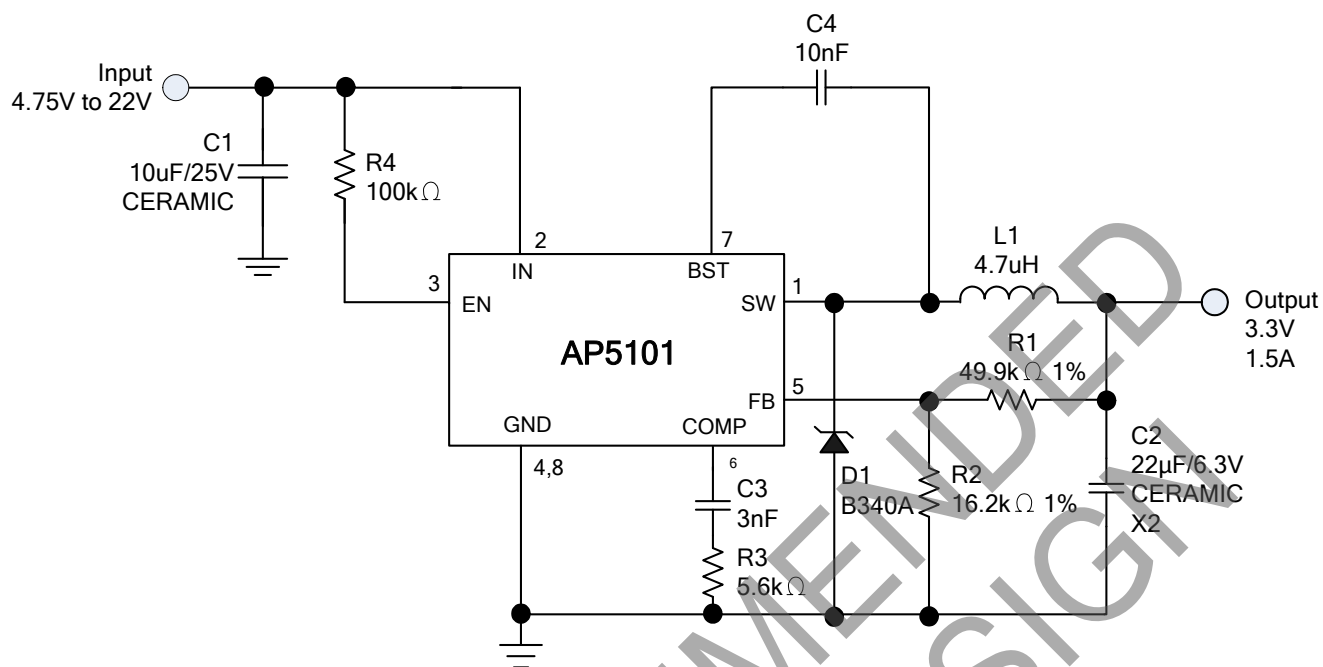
Input
4.75V to 22V

C1
10uF/25V
CERAMIC

R4
100kΩ

C4
10nF

2
IN

7
BST

3
EN

AP5101

1
SW

5
FB

GND

COMP

4,8

6

L1
4.7uH

Output
3.3V
1.5A

R1
49.9kΩ 1%

C2
22µF/6.3V
CERAMIC
X2

D1
B340A

R2
16.2kΩ 1%

C3
3nF

R3
5.6kΩ

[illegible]MENDED
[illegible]SIGN